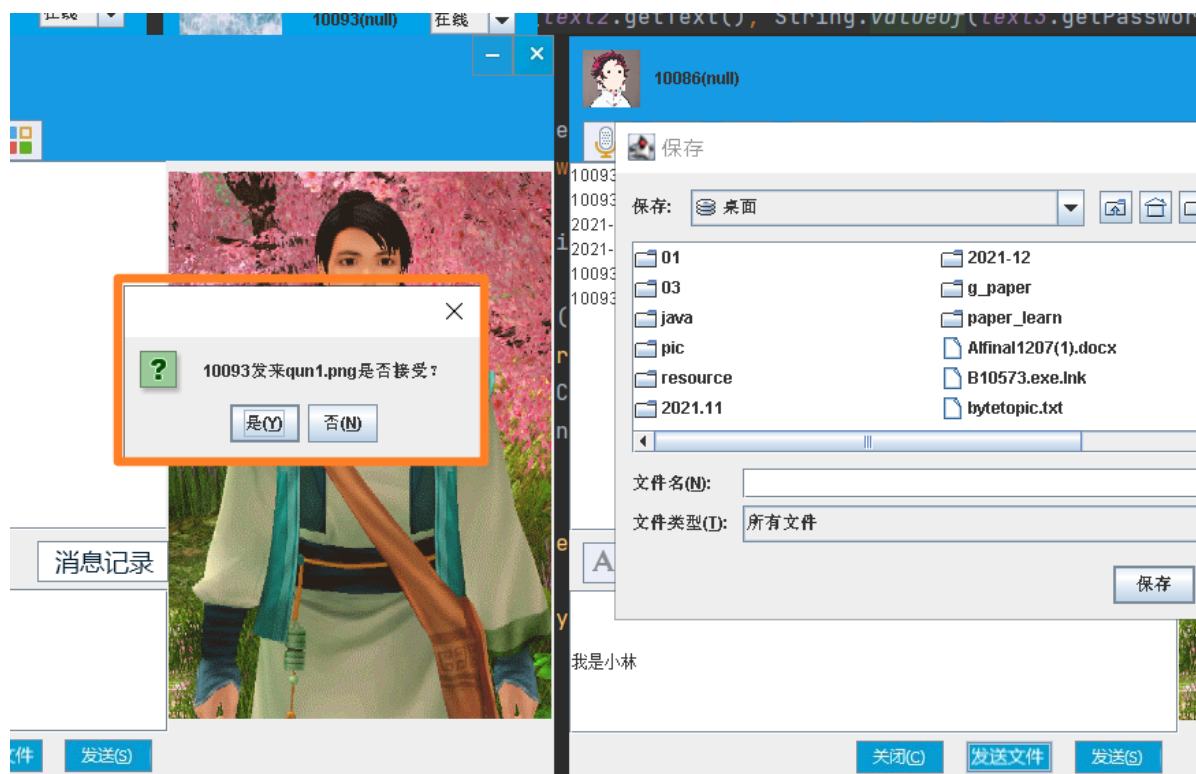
在线
10093(null)
在线
text2.getText(), String.valueOf(text3.getPasswor

10086(null)

保存

保存: 桌面

01
03
java
pic
resource
2021.11
2021-12
g_paper
paper_learn
Alfinal1207(1).docx
B10573.exe.lnk
bytetopic.txt

文件名(N):
文件类型(T): 所有文件
保存

10093
10093
2021-
2021-
10093
10093

10093发来qun1.png是否接受?
是(Y) 否(N)

消息记录

我是小林

文件 发送(S)
关闭(C) 发送文件 发送(S)